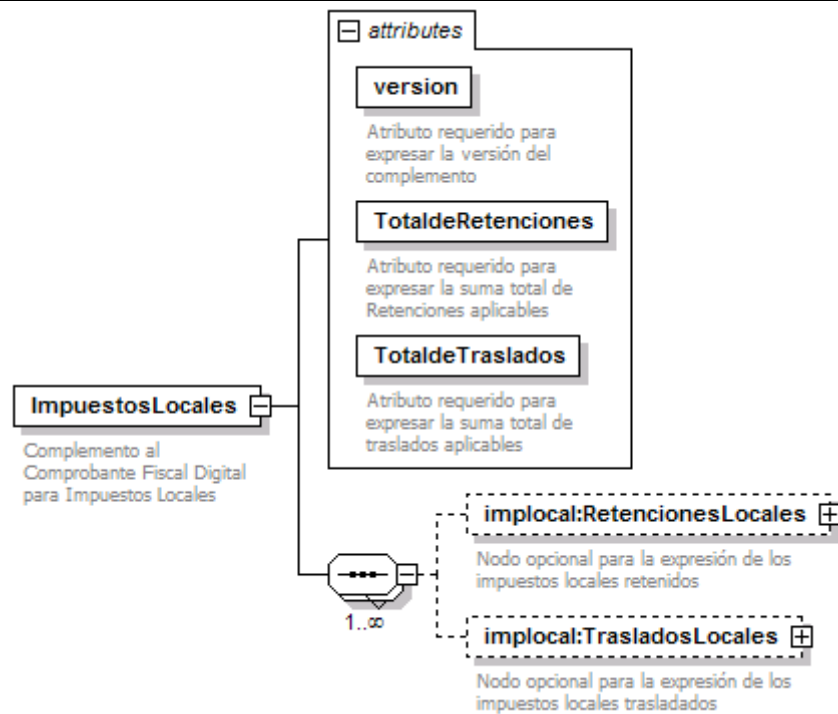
attributes

version

Atributo requerido para expresar la versión del complemento

TotaldeRetenciones

Atributo requerido para expresar la suma total de Retenciones aplicables

TotaldeTraslados

Atributo requerido para expresar la suma total de traslados aplicables

ImpuestosLocales

Complemento al Comprobante Fiscal Digital para Impuestos Locales

implocal:RetencionesLocales

Nodo opcional para la expresión de los impuestos locales retenidos

1..∞

implocal:TrasladosLocales

Nodo opcional para la expresión de los impuestos locales trasladados